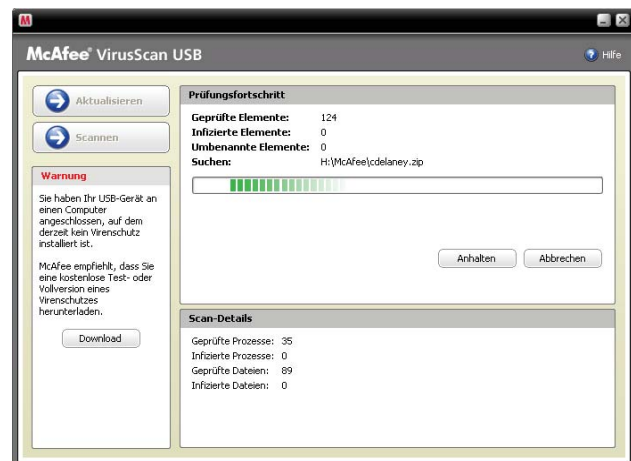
M

McAfee® VirusScan USB

Hilfe

Aktualisieren

Scannen

Warnung

Sie haben Ihr USB-Gerät an einen Computer angeschlossen, auf dem derzeit kein Virenschutz installiert ist.

McAfee empfiehlt, dass Sie eine kostenlose Test- oder Vollversion eines Virenschutzes herunterladen.

Download

Prüfungsfortschritt

| | |
|---|---|
| Geprüfte Elemente: | 124 |
| Infizierte Elemente: | 0 |
| Umbenannte Elemente: | 0 |
| Suchen: | H:\McAfee\cdelaney.zip |

Anhalten

Abbrechen

Scan-Details

| | |
|---|---|
| Geprüfte Prozesse: | 35 |
| Infizierte Prozesse: | 0 |
| Geprüfte Dateien: | 89 |
| Infizierte Dateien: | 0 |